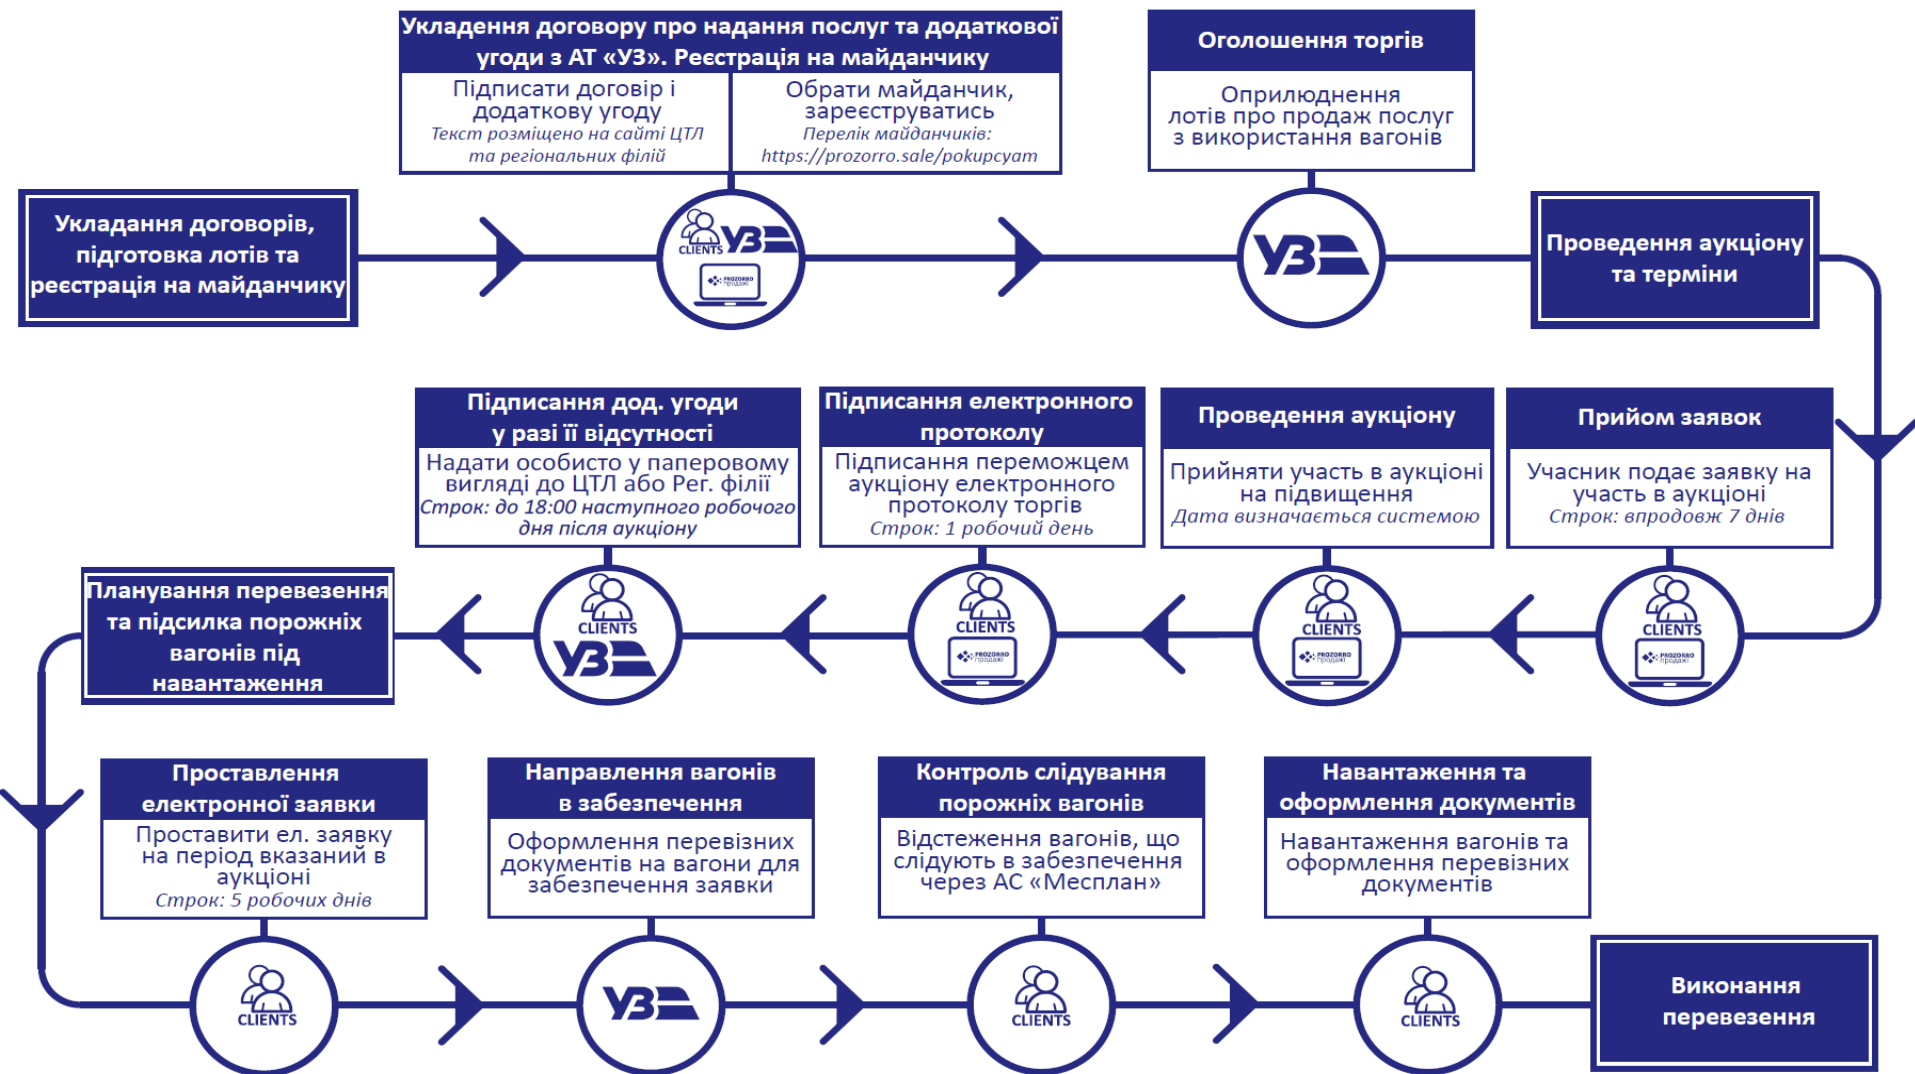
Укладання договорів, підготовка лотів та реєстрація на майданчику

Укладення договору про надання послуг та додаткової угоди з АТ «УЗ». Реєстрація на майданчику

Підписати договір і додаткову угоду
Текст розміщено на сайті ЦТЛ та регіональних філій

Обрати майданчик, зареєструватись
Перелік майданчиків: https://prozorro.sale/pokupcyam

CLIENTS УЗ PROZORRO

Оголошення торгів

Оприлюднення лотів про продаж послуг з використання вагонів

УЗ

Проведення аукціону та терміни

Прийом заявок

Учасник подає заявку на участь в аукціоні
Строк: впродовж 7 днів

CLIENTS PROZORRO

Проведення аукціону

Прийняти участь в аукціоні на підвищення
Дата визначається системою

CLIENTS PROZORRO

Підписання електронного протоколу

Підписання переможцем аукціону електронного протоколу торгів
Строк: 1 робочий день

CLIENTS PROZORRO

Підписання дод. угоди у разі її відсутності

Надати особисто у паперовому вигляді до ЦТЛ або Рег. філії
Строк: до 18:00 наступного робочого дня після аукціону

CLIENTS УЗ

Планування перевезення та підсилка порожніх вагонів під навантаження

Проставлення електронної заявки

Проставити ел. заявку на період вказаний в аукціоні
Строк: 5 робочих днів

CLIENTS

Направлення вагонів в забезпечення

Оформлення перевізних документів на вагони для забезпечення заявки

УЗ

Контроль слідування порожніх вагонів

Відстеження вагонів, що слідують в забезпечення через АС «Месплан»

CLIENTS

Навантаження та оформлення документів

Навантаження вагонів та оформлення перевізних документів

CLIENTS

Виконання перевезення